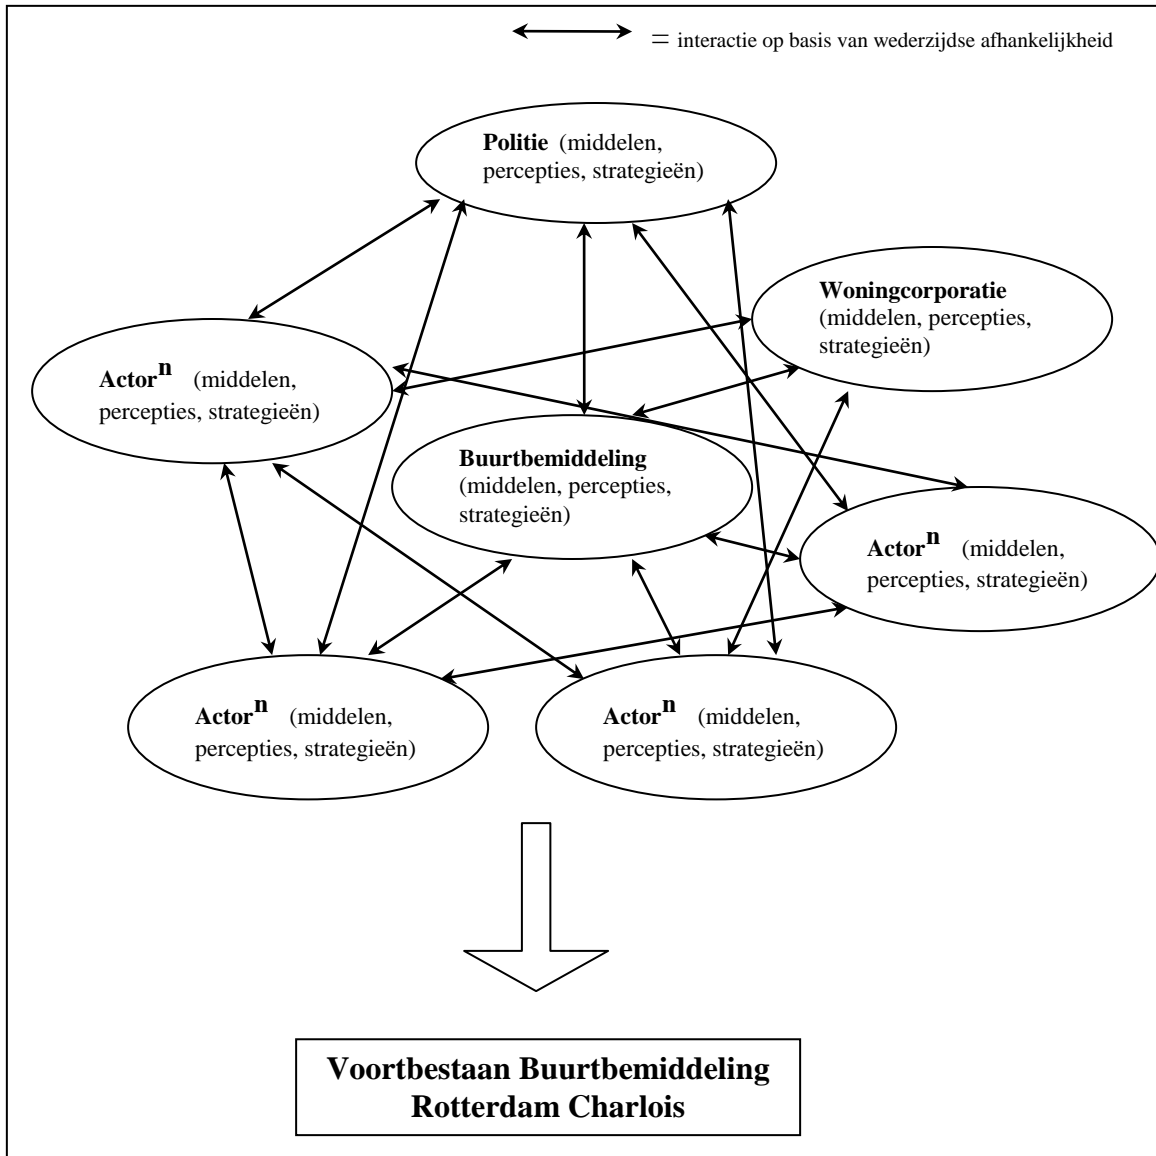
= interactie op basis van wederzijdse afhankelijkheid

**Politie** (middelen, percepties, strategieën)

**Woningcorporatie** (middelen, percepties, strategieën)

**Actor$^n$** (middelen, percepties, strategieën)

**Buurtbemiddeling** (middelen, percepties, strategieën)

**Actor$^n$** (middelen, percepties, strategieën)

**Actor$^n$** (middelen, percepties, strategieën)

**Actor$^n$** (middelen, percepties, strategieën)

**Voortbestaan Buurtbemiddeling Rotterdam Charlois**